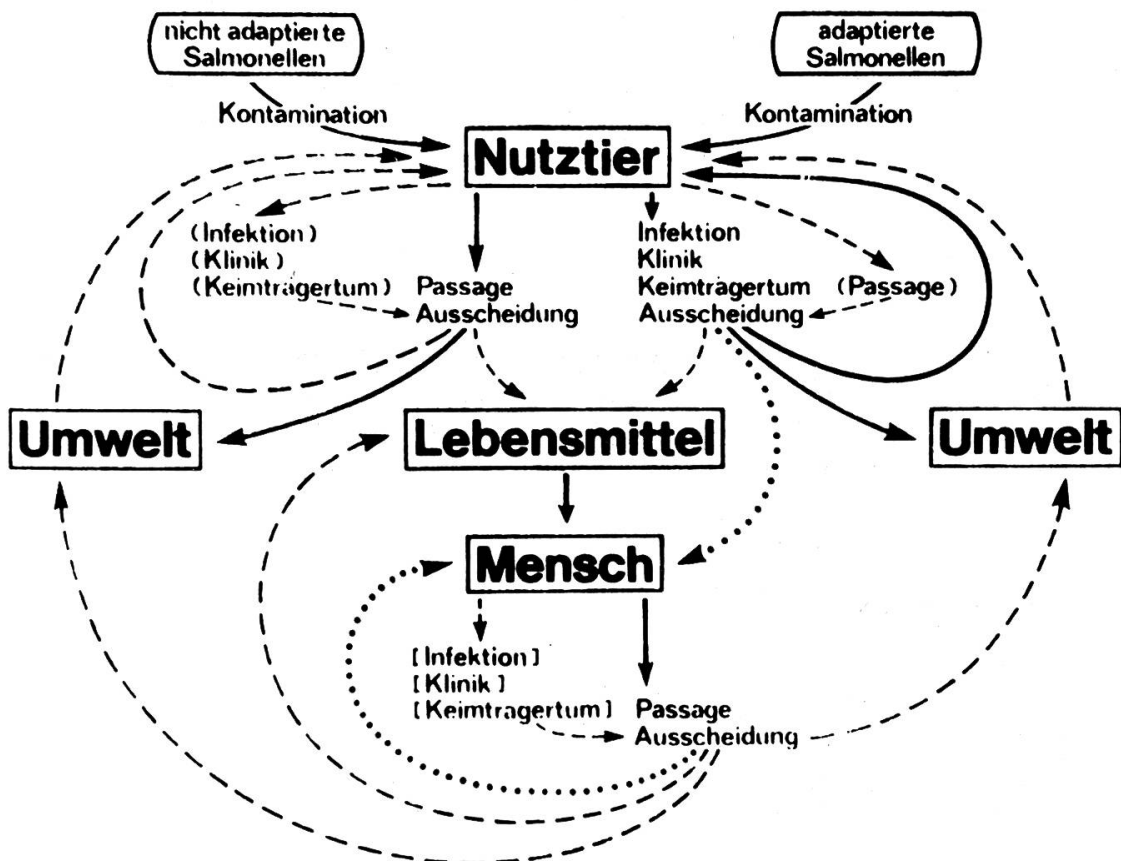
nicht adaptierte Salmonellen

adaptierte Salmonellen

Kontamination

Kontamination

Nutztier

(Infektion)
(Klinik)
(Keimträgertum)

Passage
Ausscheidung

Infektion
Klinik
Keimträgertum
Ausscheidung

(Passage)

Umwelt

Lebensmittel

Umwelt

Mensch

[Infektion]
[Klinik]
[Keimträgertum]

Passage
Ausscheidung